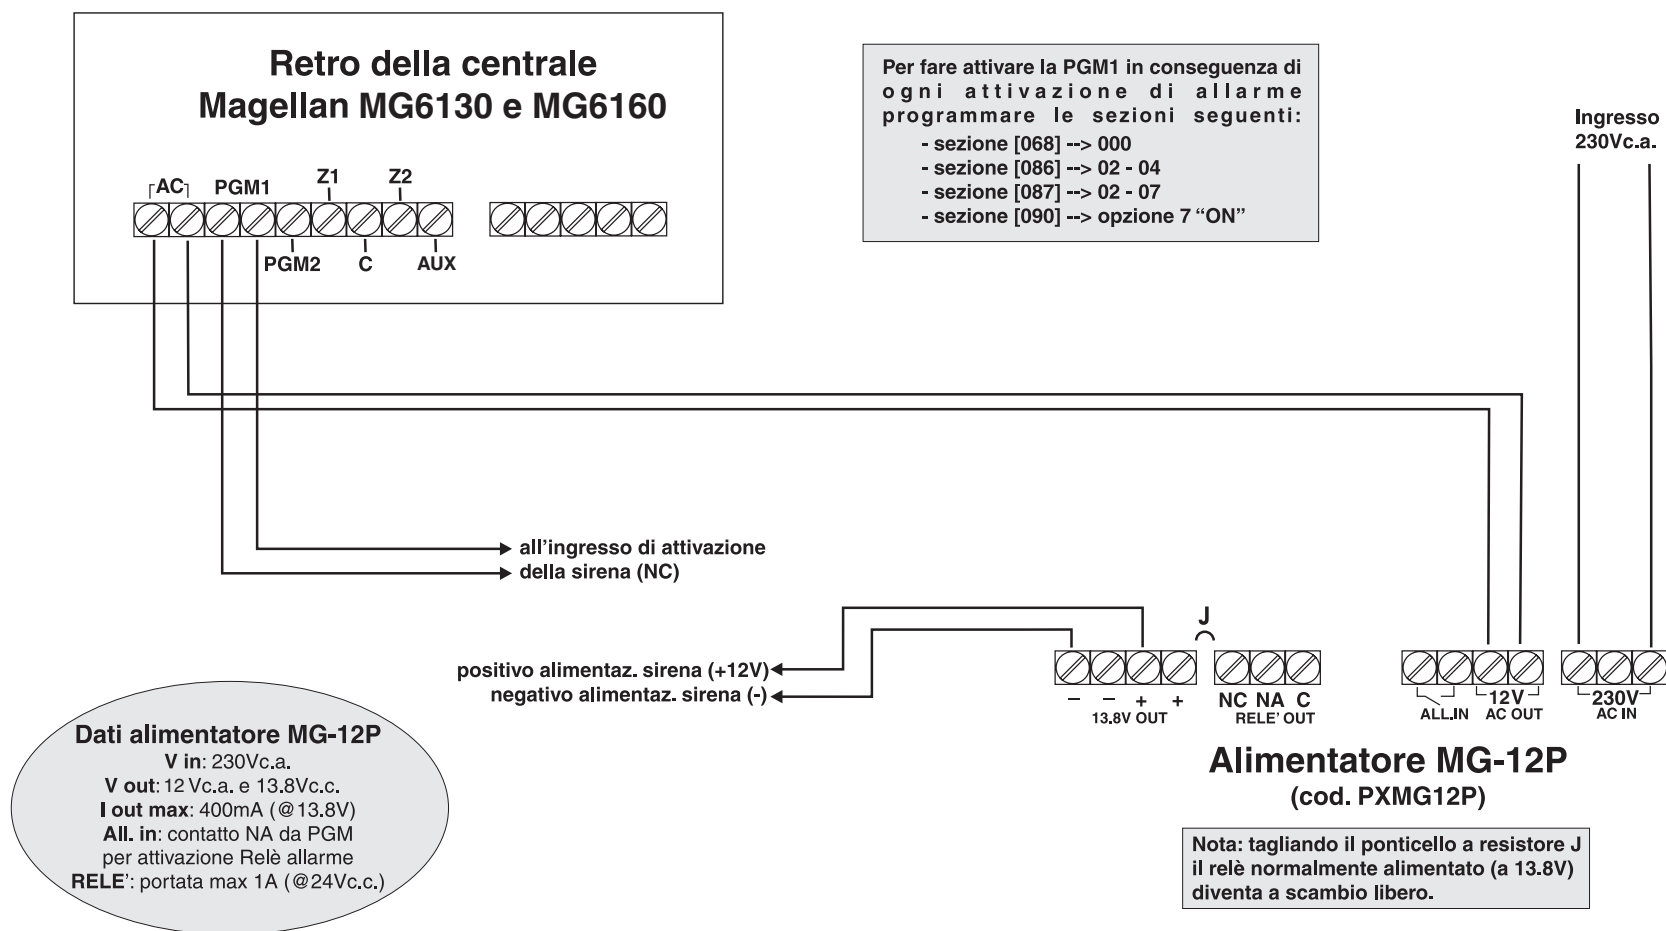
Retro della centrale
Magellan MG6130 e MG6160

AC PGM1 Z1 Z2

PGM2 C AUX

Per fare attivare la PGM1 in conseguenza di ogni attivazione di allarme programmare le sezioni seguenti:
- sezione [068] --> 000
- sezione [086] --> 02 - 04
- sezione [087] --> 02 - 07
- sezione [090] --> opzione 7 “ON”

Ingresso
230Vc.a.

all’ingresso di attivazione
della sirena (NC)

J

positivo alimentaz. sirena (+12V)
negativo alimentaz. sirena (-)

– – + +
13.8V OUT

NC NA C
RELE' OUT

ALL.IN
12V
AC OUT

230V
AC IN

Dati alimentatore MG-12P
V in: 230Vc.a.
V out: 12 Vc.a. e 13.8Vc.c.
I out max: 400mA (@13.8V)
All. in: contatto NA da PGM per attivazione Relè allarme
RELE': portata max 1A (@24Vc.c.)

Alimentatore MG-12P
(cod. PXMG12P)

Nota: tagliando il ponticello a resistore J il relè normalmente alimentato (a 13.8V) diventa a scambio libero.